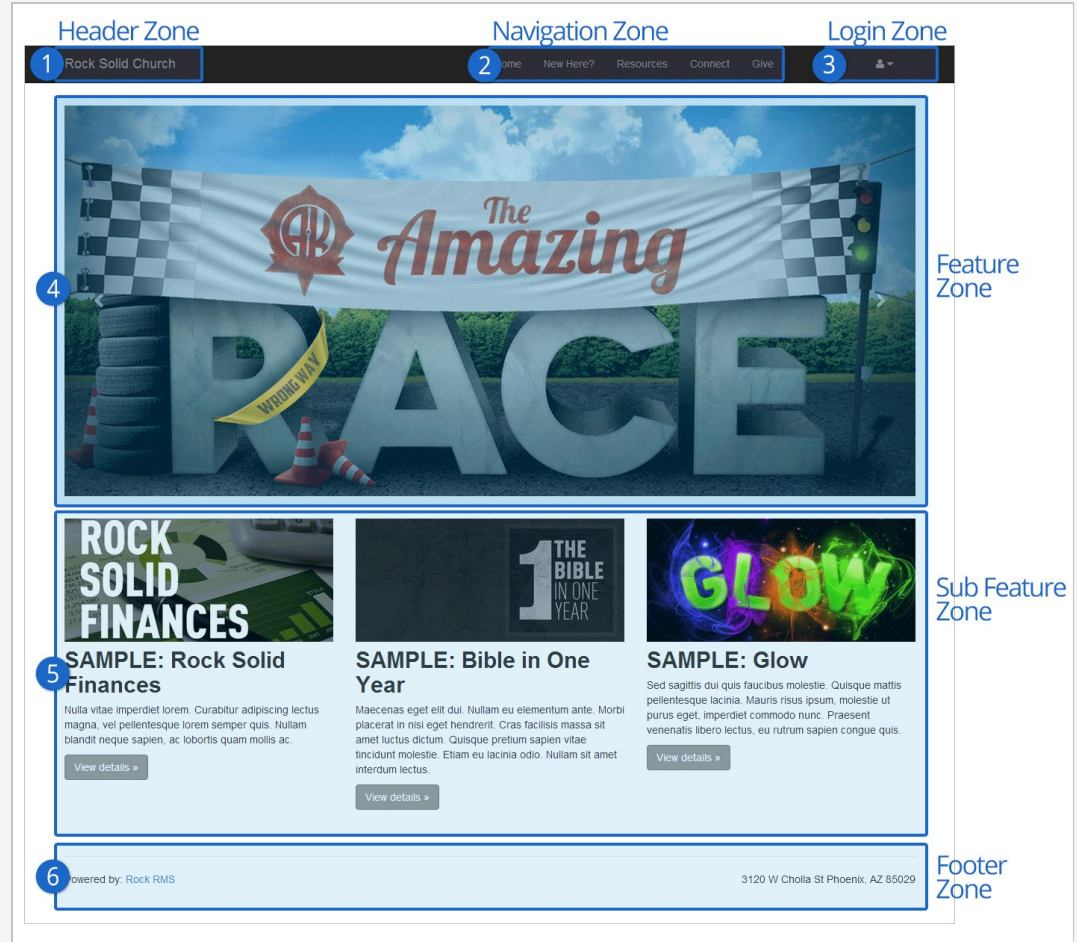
Header Zone
Navigation Zone
Login Zone

1 Rock Solid Church
2 ome New Here? Resources Connect Give
3

Feature Zone

4

The Amazing RACE

WRONG WAY

Sub Feature Zone

ROCK SOLID FINANCES

1 THE BIBLE IN ONE YEAR

GLOW

5 SAMPLE: Rock Solid Finances

Nulla vitae imperdiet lorem. Curabitur adipiscing lectus magna, vel pellentesque lorem semper quis. Nullam blandit neque sapien, ac lobortis quam mollis ac.

View details »

SAMPLE: Bible in One Year

Maecenas eget elit dui. Nullam eu elementum ante. Morbi placerat in nisi eget hendrerit. Cras facilisis massa sit amet luctus dictum. Quisque pretium sapien vitae tincidunt molestie. Etiam eu lacinia odio. Nullam sit amet interdum lectus.

View details »

SAMPLE: Glow

Sed sagittis dui quis faucibus molestie. Quisque mattis pellentesque lacinia. Mauris risus ipsum, molestie ut purus eget, imperdiet commodo nunc. Praesent venenatis libero lectus, eu rutrum sapien congue quis.

View details »

Footer Zone

6 owered by: Rock RMS

3120 W Cholla St Phoenix, AZ 85029